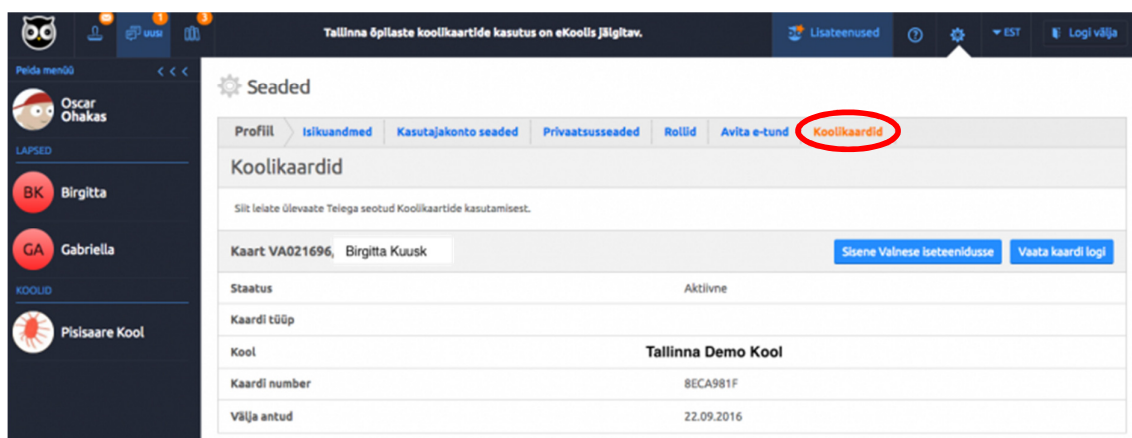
uusi 1 3

Tallinna õpilaste koolikaartide kasutus on eKoolis jälgitav.

Lisateenused ▾ EST Logi välja

Peida menüü < < <

Oscar Ohakas

LAPSED

BK Birgitta

GA Gabriella

KOOLID

Pisisaare Kool

Seaded

Profiil | Isikuandmed | Kasutajakonto seaded | Privaatsusseaded | Rollid | Avita e-tund | Koolikaardid

Koolikaardid

Siit leiate ülevaate Teiega seotud Koolikaartide kasutamisest.

Kaart VA021696, Birgitta Kuusk

Sisene Valnese iseteenidusse

Vaata kaardi logi

| | |
|---|---|
| Staatus | Aktiivne |
| Kaardi tüüp | |
| Kool | Tallinna Demo Kool |
| Kaardi number | 8ECA981F |
| Välja antud | 22.09.2016 |